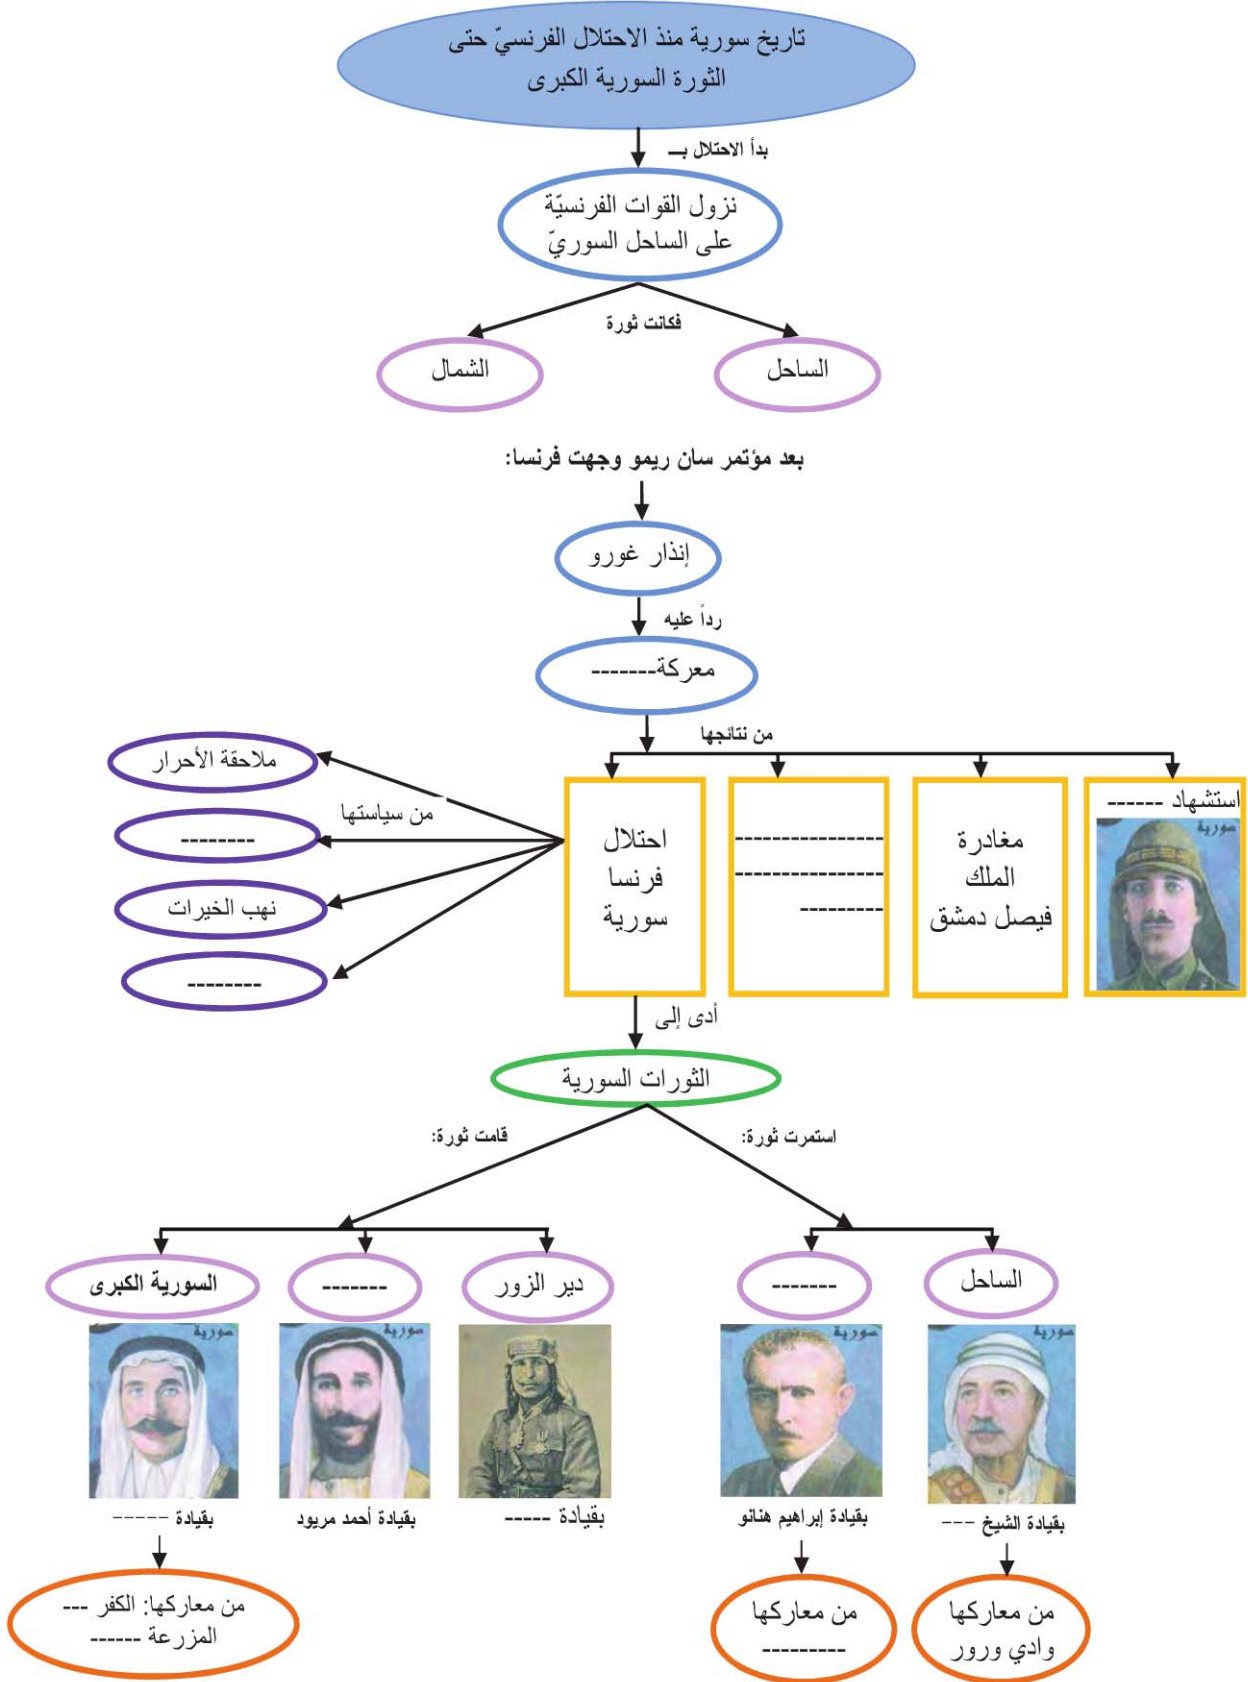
تاريخ سورية منذ الاحتلال الفرنسيّ حتى الثورة السورية الكبرى

بدأ الاحتلال بـ

نزول القوات الفرنسيّة على الساحل السوريّ

فكانت ثورة

الساحل

الشمال

بعد مؤتمر سان ريمو وجهت فرنسا:

إنذار غورو

رداً عليه

معركة-------

من نتائجها

استشهاد ------

سورية

مغادرة الملك فيصل دمشق

---------------
---------------
---------

احتلال فرنسا سورية

من سياستها

ملاحقة الأحرار

--------

نهب الخيرات

--------

أدى إلى

الثورات السورية

استمرت ثورة:

قامت ثورة:

الساحل

-------

دير الزور

-------

السورية الكبرى

سورية

سورية

سورية

سورية

بقيادة الشيخ ---

بقيادة إبراهيم هنانو

بقيادة -----

بقيادة أحمد مريود

بقيادة -----

من معاركها وادي ورور

من معاركها ---------

من معاركها: الكفر --- المزرعة ------